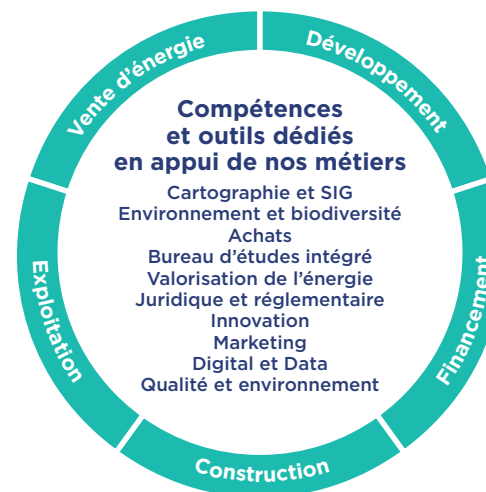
Vente d'énergie
Développement
Financement
Construction
Exploitation

Compétences et outils dédiés en appui de nos métiers

Cartographie et SIG
Environnement et biodiversité
Achats
Bureau d'études intégré
Valorisation de l'énergie
Juridique et réglementaire
Innovation
Marketing
Digital et Data
Qualité et environnement